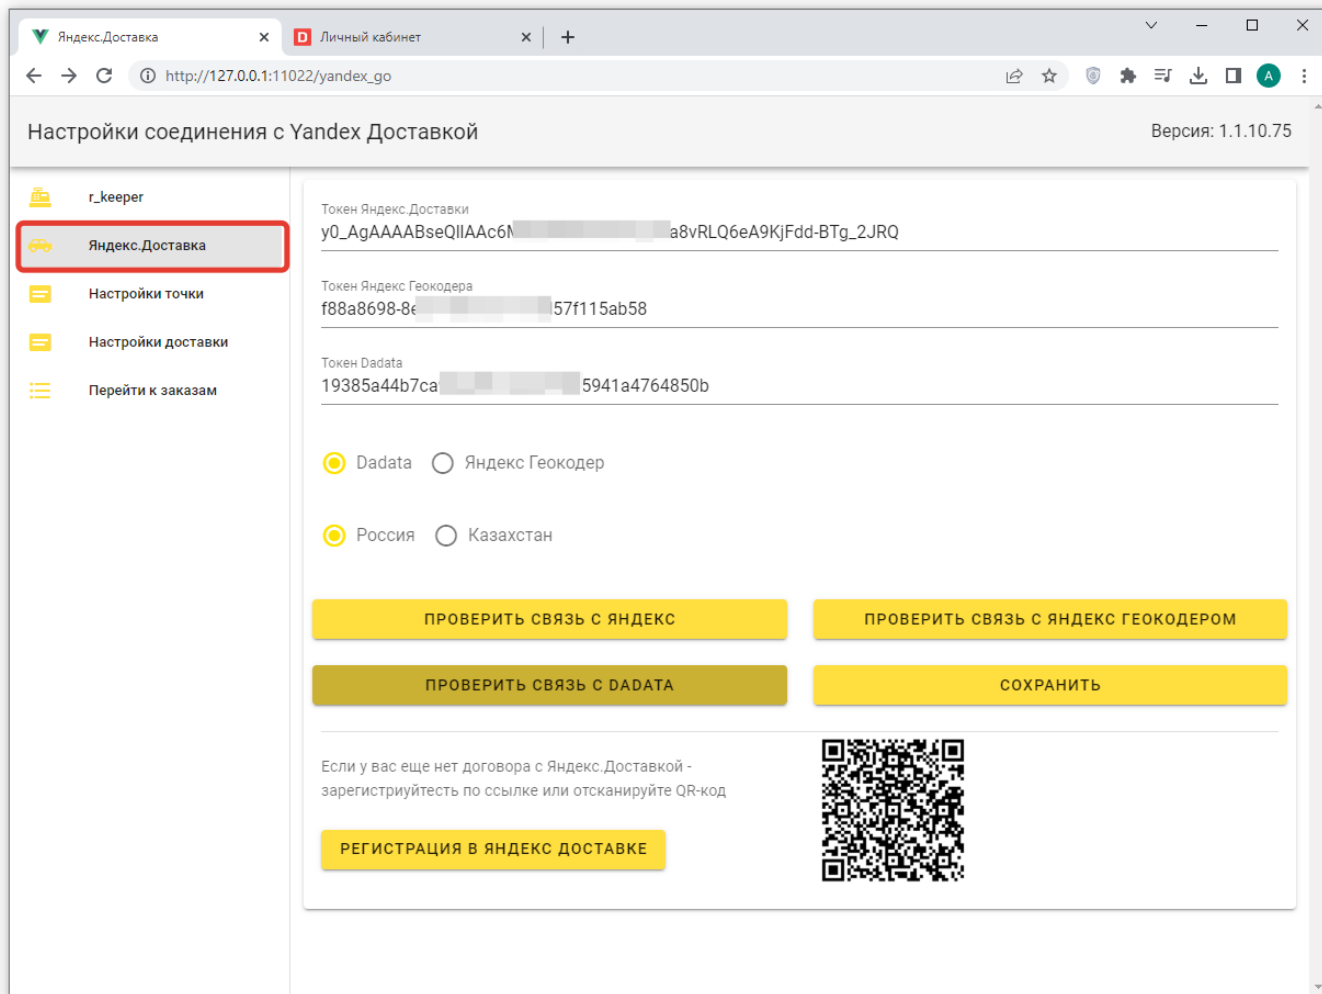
Яндекс.Доставка ×
Личный кабинет ×
+

http://127.0.0.1:11022/yandex_go

A

Настройки соединения с Yandex Доставкой

Версия: 1.1.10.75

r_keeper

Яндекс.Доставка

Настройки точки

Настройки доставки

Перейти к заказам

Токен Яндекс.Доставки
y0_AgAAAABseQlIAAc6N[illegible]a8vRLQ6eA9KjFdd-BTg_2JRQ

Токен Яндекс Геокодера
f88a8698-8e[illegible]57f115ab58

Токен Dadata
19385a44b7ca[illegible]5941a4764850b

Dadata
Яндекс Геокодер

Россия
Казахстан

ПРОВЕРИТЬ СВЯЗЬ С ЯНДЕКС

ПРОВЕРИТЬ СВЯЗЬ С ЯНДЕКС ГЕОКОДЕРОМ

ПРОВЕРИТЬ СВЯЗЬ С DADATA

СОХРАНИТЬ

Если у вас еще нет договора с Яндекс.Доставкой - зарегистрируйтесь по ссылке или отсканируйте QR-код

РЕГИСТРАЦИЯ В ЯНДЕКС ДОСТАВКЕ